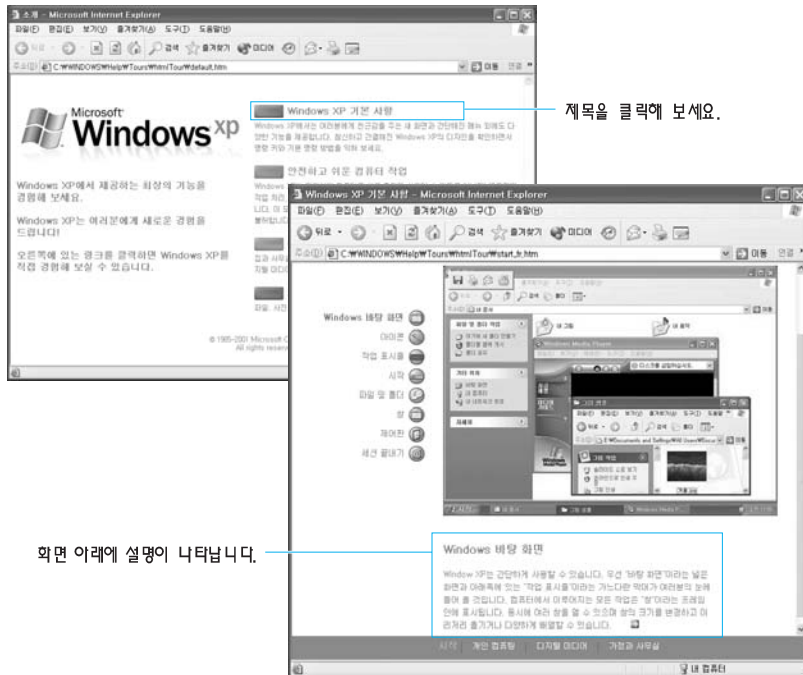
소개 - Microsoft Internet Explorer

파일(F) 편집(E) 보기(V) 즐겨찾기(A) 도구(T) 도움말(H)

뒤로 검색 즐겨찾기 미디어

주소(D) C:\WINDOWS\Help\Tours\htmlTour\default.htm 이동 연결

Microsoft Windows xp

Windows XP 기본 사항

제목을 클릭해 보세요.

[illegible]

안전하고 쉬운 컴퓨터 작업

Windows XP에서 제공하는 최상의 기능을 경험해 보세요.

Windows XP는 여러분에게 새로운 경험을 드립니다!

오른쪽에 있는 링크를 클릭하면 Windows XP를 직접 경험해 보실 수 있습니다.

© 1985-2001 Microsoft Co All rights reserve

Windows XP 기본 사항 - Microsoft Internet Explorer

파일(F) 편집(E) 보기(V) 즐겨찾기(A) 도구(T) 도움말(H)

뒤로 검색 즐겨찾기 미디어

주소(D) C:\WINDOWS\Help\Tours\htmlTour\start_fr.htm 이동 연결

Windows 바탕 화면

아이콘

작업 표시줄

시작

파일 및 폴더

창

제어판

세션 끝내기

Windows 바탕 화면

Window XP는 간단하게 사용할 수 있습니다. 우선 '바탕 화면'이라는 넓은 화면과 아래쪽에 있는 "작업 표시줄"이라는 가느다란 막대가 여러분의 눈에 들어 올 것입니다. 컴퓨터에서 이루어지는 모든 작업은 "창"이라는 프레임 안에 표시됩니다. 동시에 여러 창을 열 수 있으며 창의 크기를 변경하고 이리저리 옮기거나 다양하게 배열할 수 있습니다.

화면 아래에 설명이 나타납니다.

시작 개인 컴퓨팅 디지털 미디어 가정과 사무실

내 컴퓨터